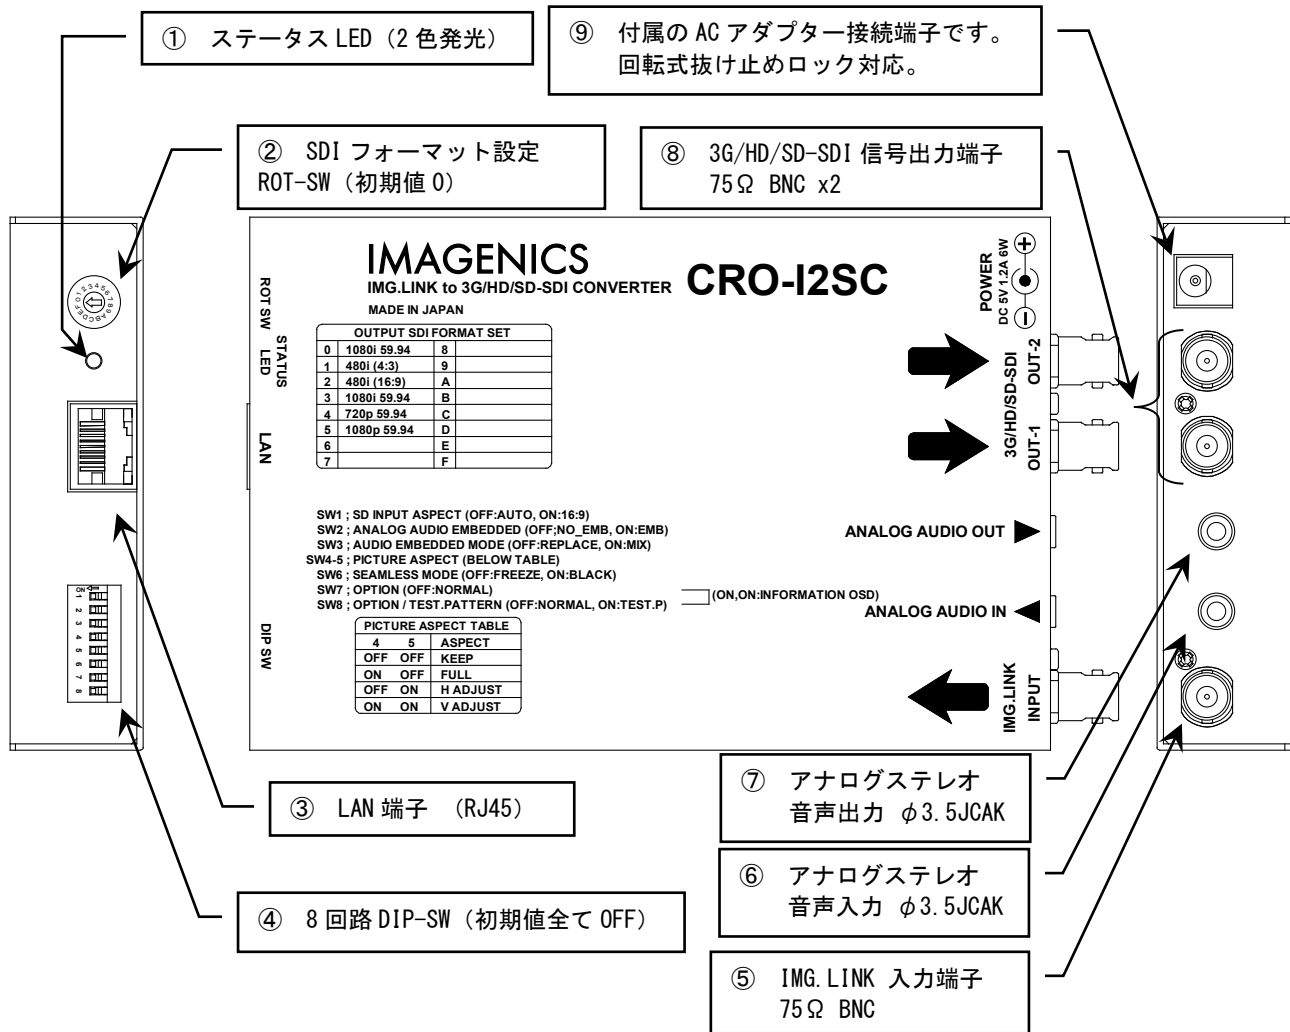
① ステータス LED（2 色発光）

⑨ 付属の AC アダプター接続端子です。回転式抜け止めロック対応。

② SDI フォーマット設定 ROT-SW（初期値 0）

⑧ 3G/HD/SD-SDI 信号出力端子 75Ω BNC x2

IMAGENICS
IMG.LINK to 3G/HD/SD-SDI CONVERTER
CRO-I2SC
MADE IN JAPAN

ROT SW
STATUS LED
LAN
DIP SW

POWER DC 5V 1.2A 6W

| OUTPUT SDI FORMAT SET | | | |
|---|---|---|---|
| 0 | 1080i 59.94 | 8 | |
| 1 | 480i (4:3) | 9 | |
| 2 | 480i (16:9) | A | |
| 3 | 1080i 59.94 | B | |
| 4 | 720p 59.94 | C | |
| 5 | 1080p 59.94 | D | |
| 6 | | E | |
| 7 | | F | |

3G/HD/SD-SDI OUT-2
3G/HD/SD-SDI OUT-1

SW1 ; SD INPUT ASPECT (OFF:AUTO, ON:16:9)
SW2 ; ANALOG AUDIO EMBEDDED (OFF;NO_EMB, ON:EMB)
SW3 ; AUDIO EMBEDDED MODE (OFF:REPLACE, ON:MIX)
SW4-5 ; PICTURE ASPECT (BELOW TABLE)
SW6 ; SEAMLESS MODE (OFF:FREEZE, ON:BLACK)
SW7 ; OPTION (OFF:NORMAL)
SW8 ; OPTION / TEST.PATTERN (OFF:NORMAL, ON:TEST.P)
(ON,ON:INFORMATION OSD)

ANALOG AUDIO OUT
ANALOG AUDIO IN

| PICTURE ASPECT TABLE | | |
|---|---|---|
| 4 | 5 | ASPECT |
| OFF | OFF | KEEP |
| ON | OFF | FULL |
| OFF | ON | H ADJUST |
| ON | ON | V ADJUST |

IMG.LINK INPUT

ON 1 2 3 4 5 6 7 8

③ LAN 端子 （RJ45）

⑦ アナログステレオ 音声出力 φ3.5JCAK

⑥ アナログステレオ 音声入力 φ3.5JCAK

④ 8 回路 DIP-SW（初期値全て OFF）

⑤ IMG.LINK 入力端子 75Ω BNC